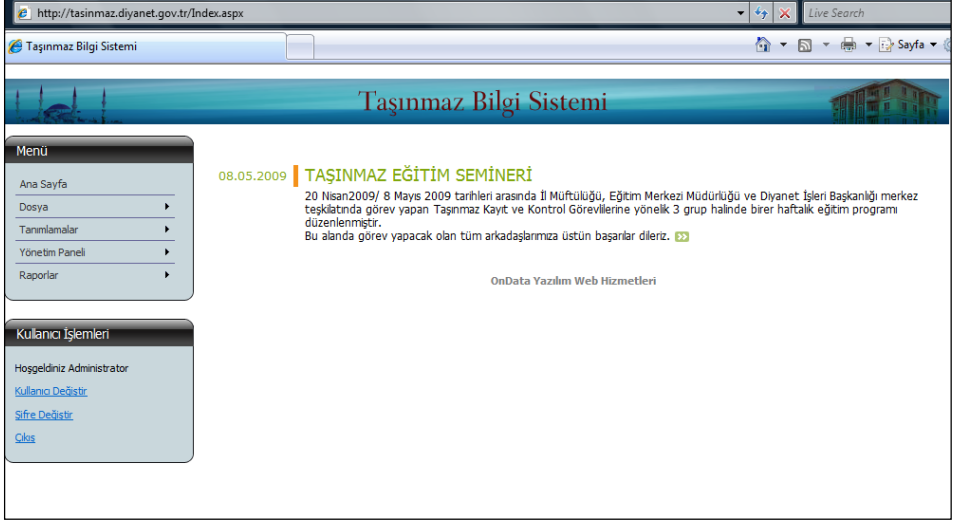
http://tasinmaz.diyanet.gov.tr/Index.aspx

Live Search

Taşınmaz Bilgi Sistemi

Sayfa

Taşınmaz Bilgi Sistemi

Menü

Ana Sayfa

Dosya

Tanımlamalar

Yönetim Paneli

Raporlar

Kullanıcı İşlemleri

Hoşgeldiniz Administrator

Kullanıcı Değiştir

Şifre Değiştir

Çıkış

08.05.2009

TAŞINMAZ EĞİTİM SEMİNERİ

20 Nisan2009/ 8 Mayıs 2009 tarihleri arasında İl Müftülüğü, Eğitim Merkezi Müdürlüğü ve Diyanet İşleri Başkanlığı merkez teşkilatında görev yapan Taşınmaz Kayıt ve Kontrol Görevlilerine yönelik 3 grup halinde birer haftalık eğitim programı düzenlenmiştir.
Bu alanda görev yapacak olan tüm arkadaşlarımıza üstün başarılar dileriz.

OnData Yazılım Web Hizmetleri